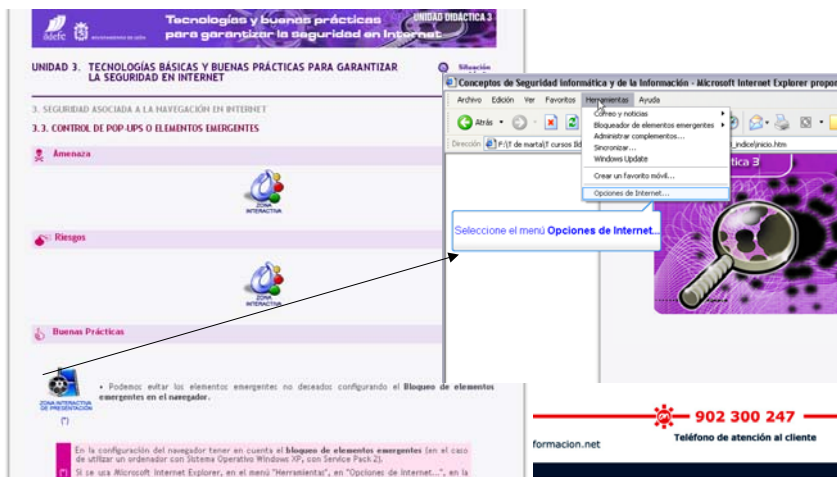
adefe AYUNTAMIENTO DE GIJÓN

Tecnologías y buenas prácticas para garantizar la seguridad en Internet

UNIDAD DIDÁCTICA 3

UNIDAD 3. TECNOLOGÍAS BÁSICAS Y BUENAS PRÁCTICAS PARA GARANTIZAR LA SEGURIDAD EN INTERNET

Situación

3. SEGURIDAD ASOCIADA A LA NAVEGACIÓN EN INTERNET

3.3. CONTROL DE POP-UPS O ELEMENTOS EMERGENTES

Amenaza

ZONA INTERACTIVA

Riesgos

ZONA INTERACTIVA

Buenas Prácticas

ZONA INTERACTIVA DE PRESENTACIÓN

(*)

• Podemos evitar los elementos emergentes no deseados configurando el **Bloqueo de elementos emergentes en el navegador.**

En la configuración del navegador tener en cuenta el **bloqueo de elementos emergentes** (en el caso de utilizar un ordenador con Sistema Operativo Windows XP, con Service Pack 2).

(*) Si se usa Microsoft Internet Explorer, en el menú "Herramientas", en "Opciones de Internet...", en la

Conceptos de Seguridad informática y de la Información - Microsoft Internet Explorer propor

Archivo Edición Ver Favoritos Herramientas Ayuda

Atrás

Dirección F:\T de marta\T cursos 8b

Correo y noticias
Bloqueador de elementos emergentes
Administrar complementos...
Sincronizar...
Windows Update
Crear un favorito móvil...
Opciones de Internet...

_indice\inicio.htm

ctica 3

Seleccione el menú **Opciones de Internet...**

formacion.net

902 300 247

Teléfono de atención al cliente